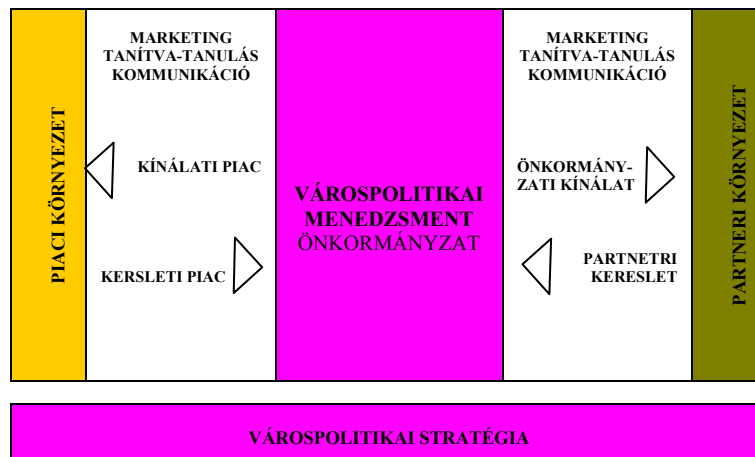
PIACI KÖRNYEZET

MARKETING TANÍTVA-TANULÁS KOMMUNIKÁCIÓ

KÍNÁLATI PIAC

KERSLETI PIAC

VÁROSPOLITIKAI MENEDZSMENT
ÖNKORMÁNYZAT

MARKETING TANÍTVA-TANULÁS KOMMUNIKÁCIÓ

ÖNKORMÁNYZATI KÍNÁLAT

PARTNETRI KERESLET

PARTNERI KÖRNYEZET

VÁROSPOLITIKAI STRATÉGIA